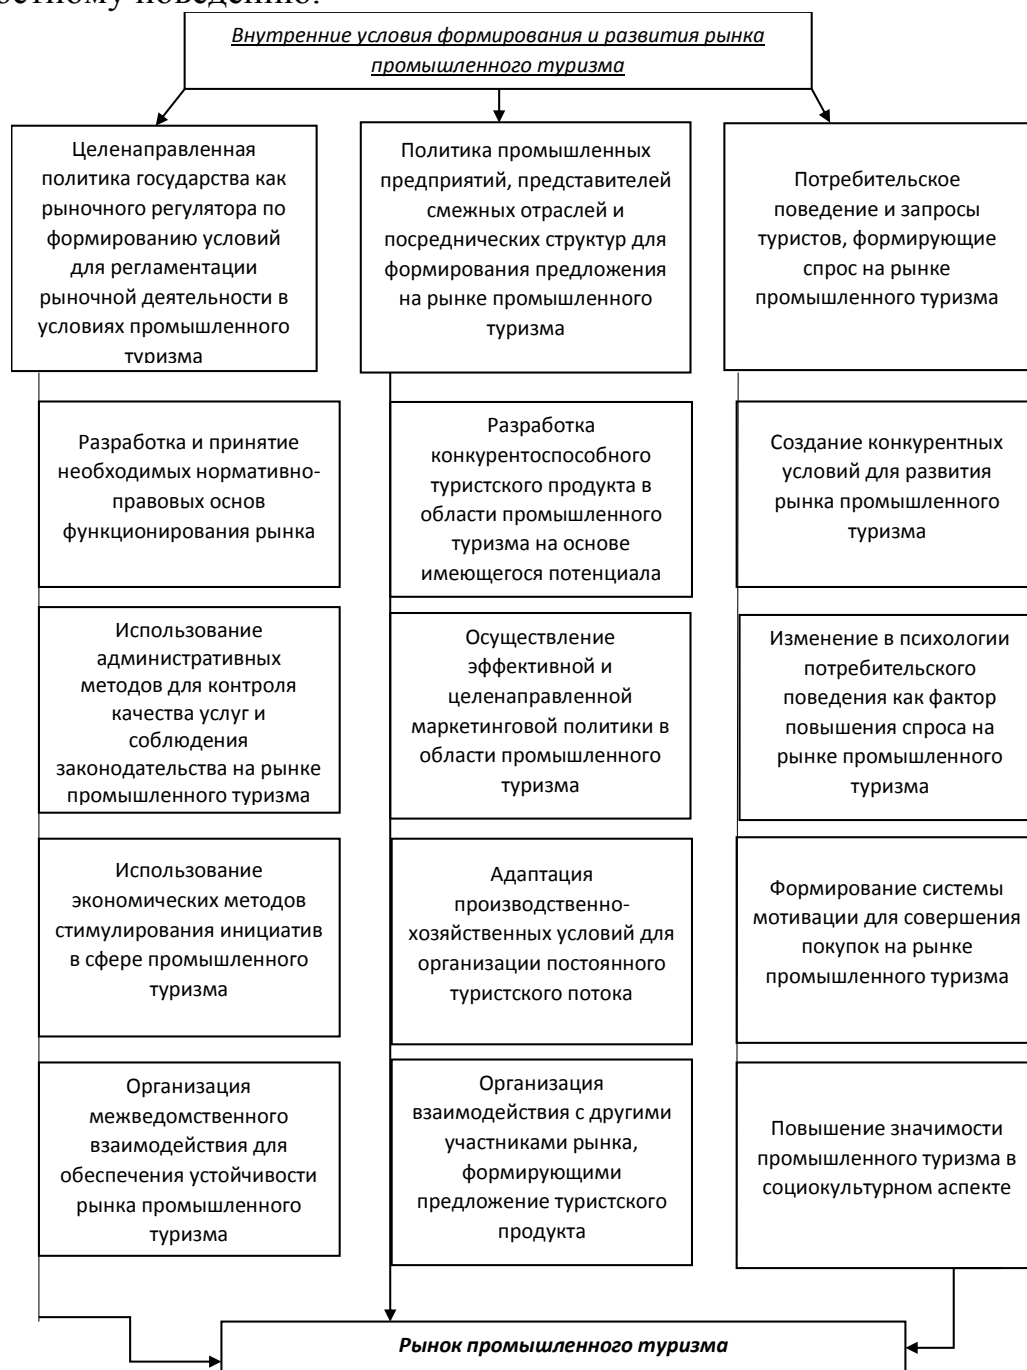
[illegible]стному поведению.

Внутренние условия формирования и развития рынка промышленного туризма

Целенаправленная политика государства как рыночного регулятора по формированию условий для регламентации рыночной деятельности в условиях промышленного туризма

Разработка и принятие необходимых нормативно-правовых основ функционирования рынка

Использование административных методов для контроля качества услуг и соблюдения законодательства на рынке промышленного туризма

Использование экономических методов стимулирования инициатив в сфере промышленного туризма

Организация межведомственного взаимодействия для обеспечения устойчивости рынка промышленного туризма

Политика промышленных предприятий, представителей смежных отраслей и посреднических структур для формирования предложения на рынке промышленного туризма

Разработка конкурентоспособного туристского продукта в области промышленного туризма на основе имеющегося потенциала

Осуществление эффективной и целенаправленной маркетинговой политики в области промышленного туризма

Адаптация производственно-хозяйственных условий для организации постоянного туристского потока

Организация взаимодействия с другими участниками рынка, формирующими предложение туристского продукта

Потребительское поведение и запросы туристов, формирующие спрос на рынке промышленного туризма

Создание конкурентных условий для развития рынка промышленного туризма

Изменение в психологии потребительского поведения как фактор повышения спроса на рынке промышленного туризма

Формирование системы мотивации для совершения покупок на рынке промышленного туризма

Повышение значимости промышленного туризма в социокультурном аспекте

Рынок промышленного туризма